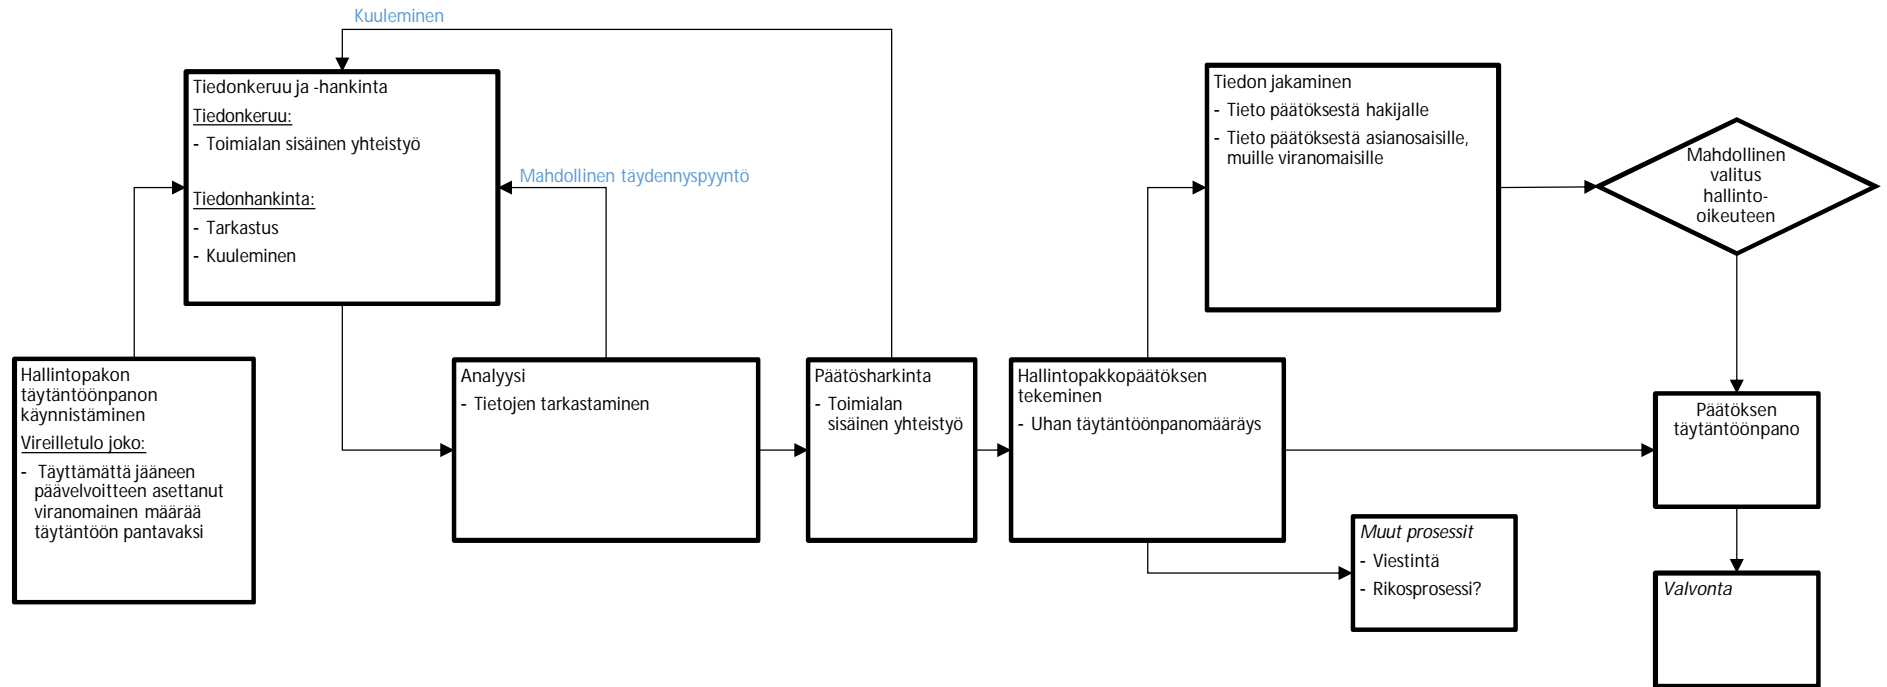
Kuuleminen

Tiedonkeruu ja -hankinta
Tiedonkeruu:
- Toimialan sisäinen yhteistyö

Tiedonhankinta:
- Tarkastus
- Kuuleminen

Mahdollinen täydennyspyyntö

Hallintopakon täytäntöönpanon käynnistäminen
Vireilletulo joko:
- Täyttämättä jääneen päävelvoitteen asettanut viranomainen määrää täytäntöön pantavaksi

Analyysi
- Tietojen tarkastaminen

Päätösharkinta
- Toimialan sisäinen yhteistyö

Hallintopakkopäätöksen tekeminen
- Uhan täytäntöönpanomääräys

Tiedon jakaminen
- Tieto päätöksestä hakijalle
- Tieto päätöksestä asianosaisille, muille viranomaisille

Mahdollinen valitus hallinto-oikeuteen

Päätöksen täytäntöönpano

Muut prosessit
- Viestintä
- Rikosprosessi?

Valvonta